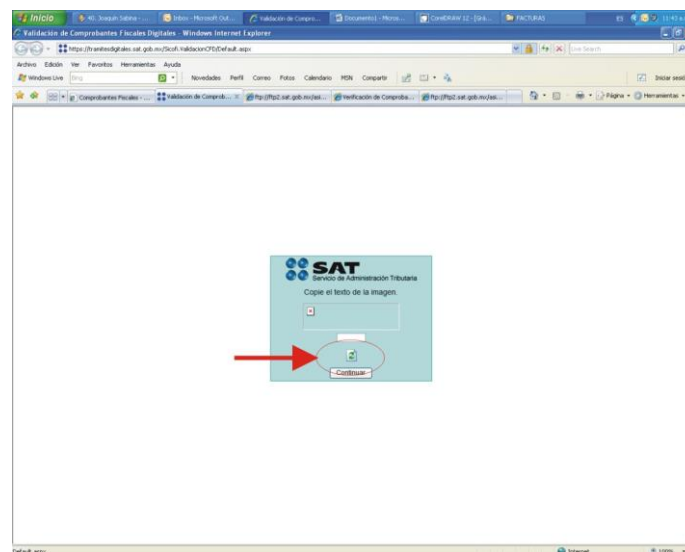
Inicio | 40. Joaquin Sabina - ... | Inbox - Microsoft Out... | Validación de Compro... | Documento1 - Micros... | CorelDRAW 12 - [Grá... | FACTURAS | 11:42

Validación de Comprobantes Fiscales Digitales - Windows Internet Explorer

https://tramitesdigitales.sat.gob.mx/Sicofi.ValidacionCFD/Default.aspx

Live Search

Archivo Edición Ver Favoritos Herramientas Ayuda

Windows Live Bing Novedades Perfil Correo Fotos Calendario MSN Compartir Iniciar sesi

Comprobantes Fiscales - ... | Validación de Comprob... | ftp://ftp2.sat.gob.mx/asi... | Verificación de Comproba... | ftp://ftp2.sat.gob.mx/asi... | Página | Herramientas

SAT
Servicio de Administración Tributaria

Copie el texto de la imagen.

Continuar

Default.aspx Internet 100%